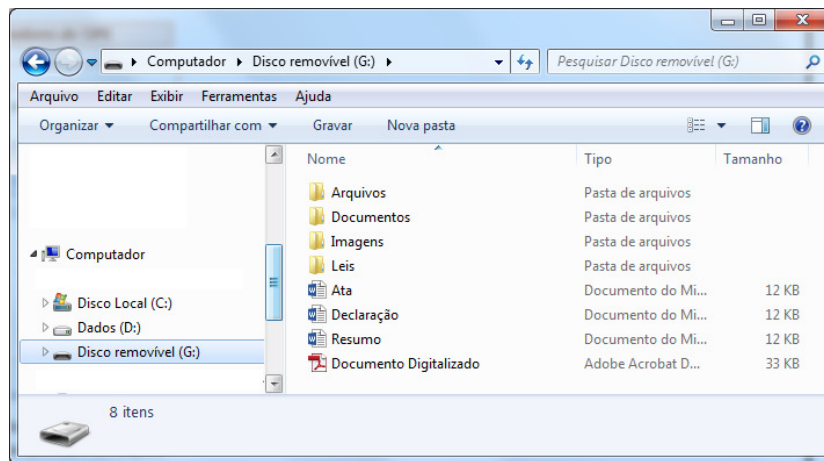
Computador ▸ Disco removível (G:) ▸

Pesquisar Disco removível (G:)

Arquivo Editar Exibir Ferramentas Ajuda

Organizar ▾ Compartilhar com ▾ Gravar Nova pasta

Computador

Disco Local (C:)

Dados (D:)

Disco removível (G:)

| Nome | Tipo | Tamanho |
|---|---|---|
| Arquivos | Pasta de arquivos | |
| Documentos | Pasta de arquivos | |
| Imagens | Pasta de arquivos | |
| Leis | Pasta de arquivos | |
| Ata | Documento do Mi... | 12 KB |
| Declaração | Documento do Mi... | 12 KB |
| Resumo | Documento do Mi... | 12 KB |
| Documento Digitalizado | Adobe Acrobat D... | 33 KB |

8 itens